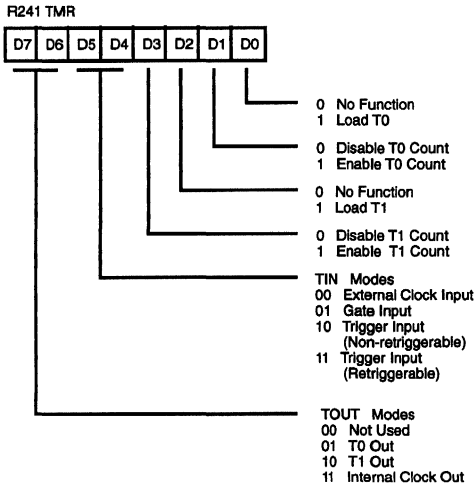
R241 TMR

D7 D6 D5 D4 D3 D2 D1 D0

0 No Function
1 Load T0

0 Disable T0 Count
1 Enable T0 Count

0 No Function
1 Load T1

0 Disable T1 Count
1 Enable T1 Count

TIN Modes
00 External Clock Input
01 Gate Input
10 Trigger Input (Non-retriggerable)
11 Trigger Input (Retriggerable)

TOUT Modes
00 Not Used
01 T0 Out
10 T1 Out
11 Internal Clock Out